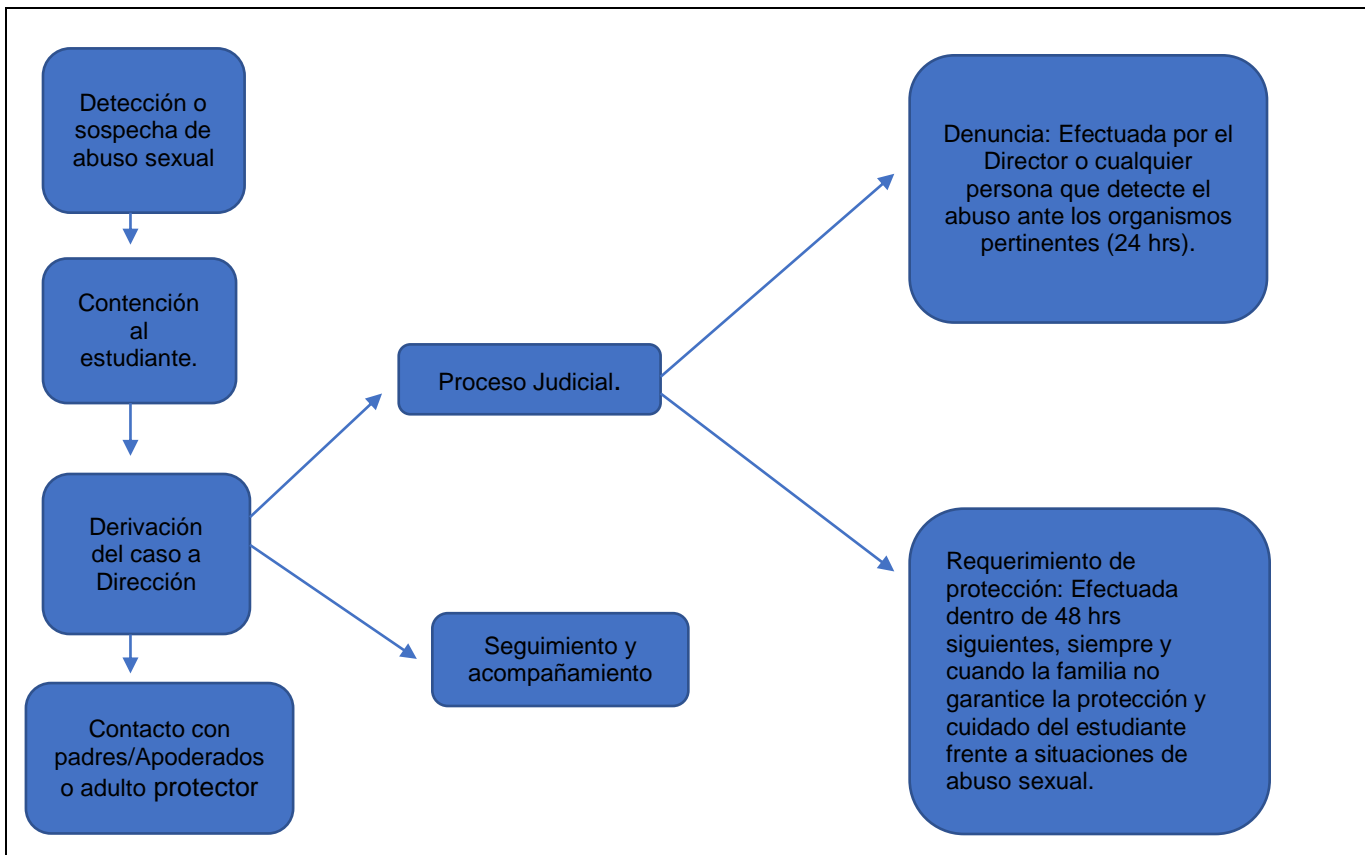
Detección o sospecha de abuso sexual

Contención al estudiante.

Derivación del caso a Dirección

Contacto con padres/Apoderados o adulto protector

Proceso Judicial.

Seguimiento y acompañamiento

Denuncia: Efectuada por el Director o cualquier persona que detecte el abuso ante los organismos pertinentes (24 hrs).

Requerimiento de protección: Efectuada dentro de 48 hrs siguientes, siempre y cuando la familia no garantice la protección y cuidado del estudiante frente a situaciones de abuso sexual.